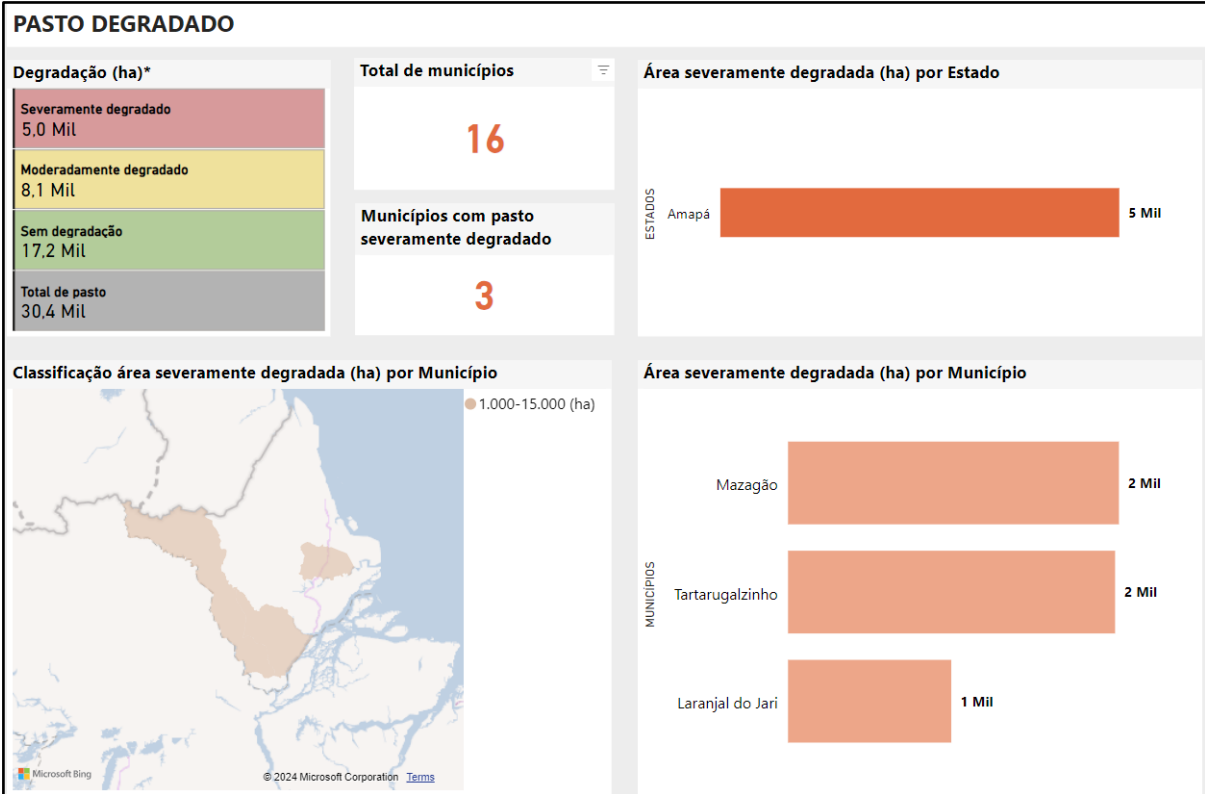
PASTO DEGRADADO

Degradação (ha)*

Severamente degradado
5,0 Mil

Moderadamente degradado
8,1 Mil

Sem degradação
17,2 Mil

Total de pasto
30,4 Mil

Total de municípios

16

Municípios com pasto severamente degradado

3

Área severamente degradada (ha) por Estado

ESTADOS

Amapá

5 Mil

Classificação área severamente degradada (ha) por Município

1.000-15.000 (ha)

Microsoft Bing

© 2024 Microsoft Corporation Terms

Área severamente degradada (ha) por Município

MUNICÍPIOS

Mazagão

2 Mil

Tartarugalzinho

2 Mil

Laranjal do Jari

1 Mil